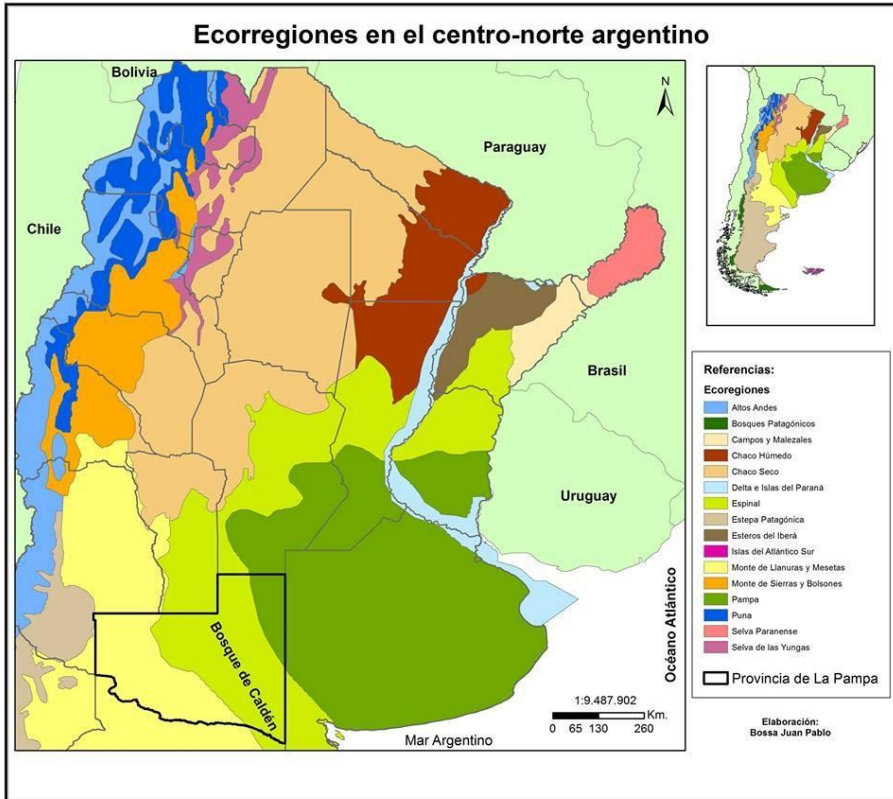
Ecorregiones en el centro-norte argentino

Bolivia
N
Paraguay
Chile
Brasil
Uruguay
Bosque de Caldén
Océano Atlántico
Mar Argentino
1:9.487.902
0 65 130 260 Km.

Referencias:
Ecoregiones
Altos Andes
Bosques Patagónicos
Campos y Malezales
Chaco Húmedo
Chaco Seco
Delta e Islas del Paraná
Espinal
Estepa Patagónica
Esteros del Iberá
Islas del Atlántico Sur
Monte de Llanuras y Mesetas
Monte de Sierras y Bolsones
Pampa
Puna
Selva Paranense
Selva de las Yungas
Provincia de La Pampa

Elaboración:
Bossa Juan Pablo